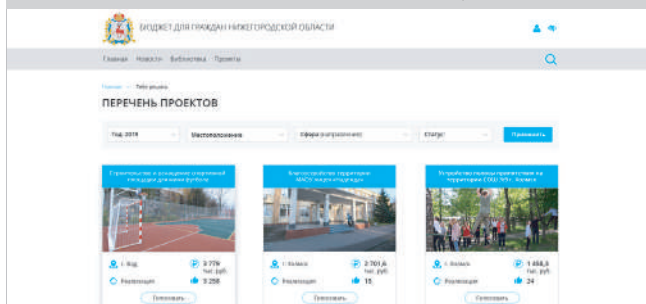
БЮДЖЕТ ДЛЯ ГРАЖДАН НИЖЕГОРОДСКОЙ ОБЛАСТИ

Главная Новости Библиотека Проекты

Главная — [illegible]

ПЕРЕЧЕНЬ ПРОЕКТОВ

Год: 2019

Местоположение

Сфера (направление)

Статус

Применить

Строительство и оснащение спортивной площадки для мини-футбола

Благоустройство территории МАОУ лицея «Подиум»

Устройство площадки препятствий на территории СОШ №9 г. Балахна

г. Бор

3 779 тыс. руб.

Реализация

3 258

Голосовать

г. Балахна

2 701,6 тыс. руб.

Реализация

15

Голосовать

г. Балахна

1 458,5 тыс. руб.

Реализация

24

Голосовать